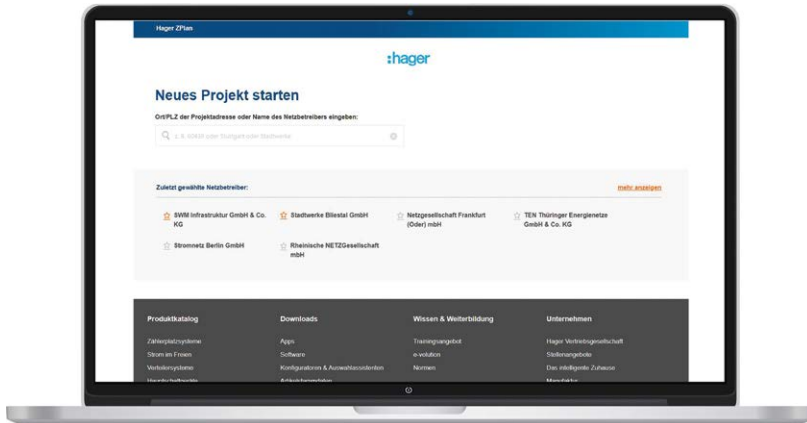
Hager ZPlan

:hager

Neues Projekt starten

Ort/PLZ der Projektadresse oder Name des Netzbetreibers eingeben:

z. B. 60434 oder Stuttgart oder Stadtwerke

Zuletzt gewählte Netzbetreiber:

mehr anzeigen

SWM Infrastruktur GmbH & Co. KG

Stadtwerke Bliestal GmbH

Netzgesellschaft Frankfurt (Oder) mbH

TEN Thüringer Energienetze GmbH & Co. KG

Stromnetz Berlin GmbH

Rheinische NETZGesellschaft mbH

Produktkatalog

Zählerplatzsysteme

Strom im Freien

Verteilersysteme

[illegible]

Downloads

Apps

Software

Konfiguratoren & Auswahlassistenten

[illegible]

Wissen & Weiterbildung

Trainingsangebot

e-volution

Normen

Unternehmen

Hager Vertriebsgesellschaft

Stellenangebote

Das intelligente Zuhause

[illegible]